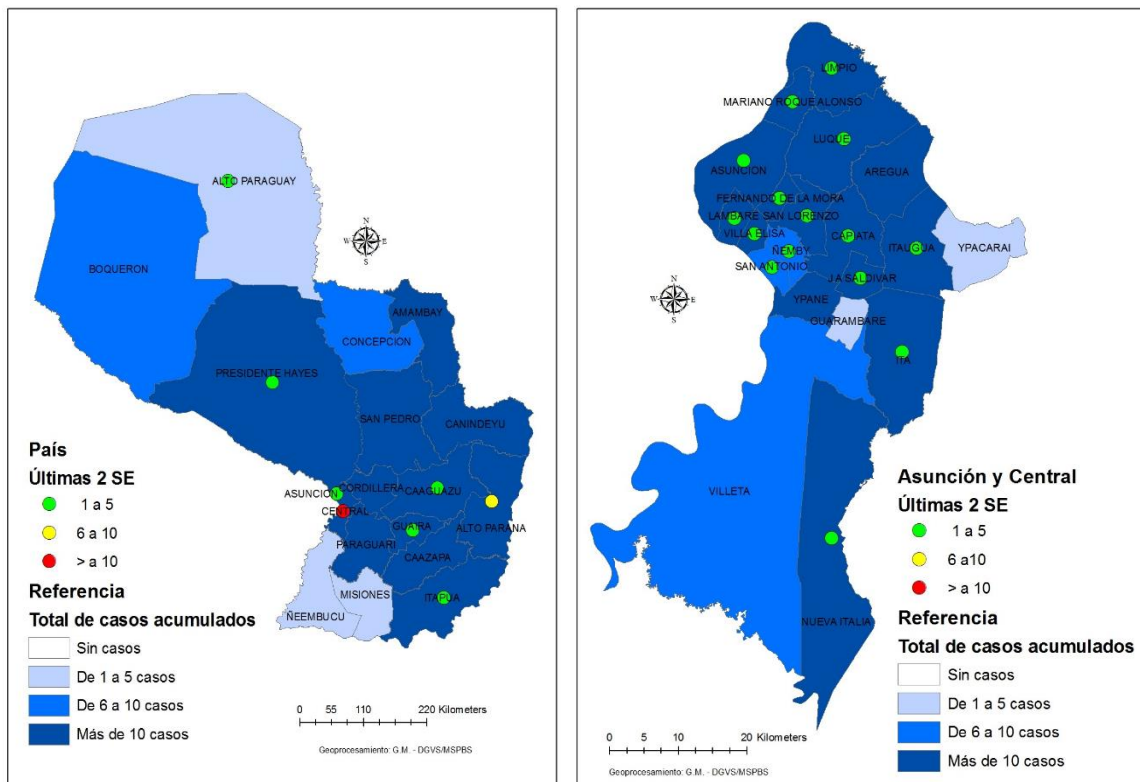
ALTO PARAGUAY

BOQUERON

AMAMBAY

CONCEPCION

PRESIDENTE HAYES

SAN PEDRO

CANINDEYU

ASUNCION

CORDILLERA

CAAGUAZU

CENTRAL

ALTO PARANA

GUAIRA

PARAGUARI

CAAZAPA

MISIONES

ÑEEMBUCU

ITAPUA

N
W E
S

País
Últimas 2 SE
1 a 5
6 a 10
> a 10
Referencia
Total de casos acumulados
Sin casos
De 1 a 5 casos
De 6 a 10 casos
Más de 10 casos

0 55 110 220 Kilometers

Geoprocesamiento: G.M. - DGVS/MSPBS

LIMPIO

MARIANO ROQUE ALONSO

LUQUE

ASUNCION

AREGUA

FERNANDO DE LA MORA

LAMBARE

SAN LORENZO

VILLA ELISA

CAPIATA

ÑEMBY

ITAUGUA

YPACARAI

SAN ANTONIO

J A SALDIVAR

YPANE

GUARAMBARE

ITA

VILLETA

NUEVA ITALIA

N
W E
S

Asunción y Central
Últimas 2 SE
1 a 5
6 a10
> a 10
Referencia
Total de casos acumulados
Sin casos
De 1 a 5 casos
De 6 a 10 casos
Más de 10 casos

0 5 10 20 Kilometers

Geoprocesamiento: G.M. - DGVS/MSPBS